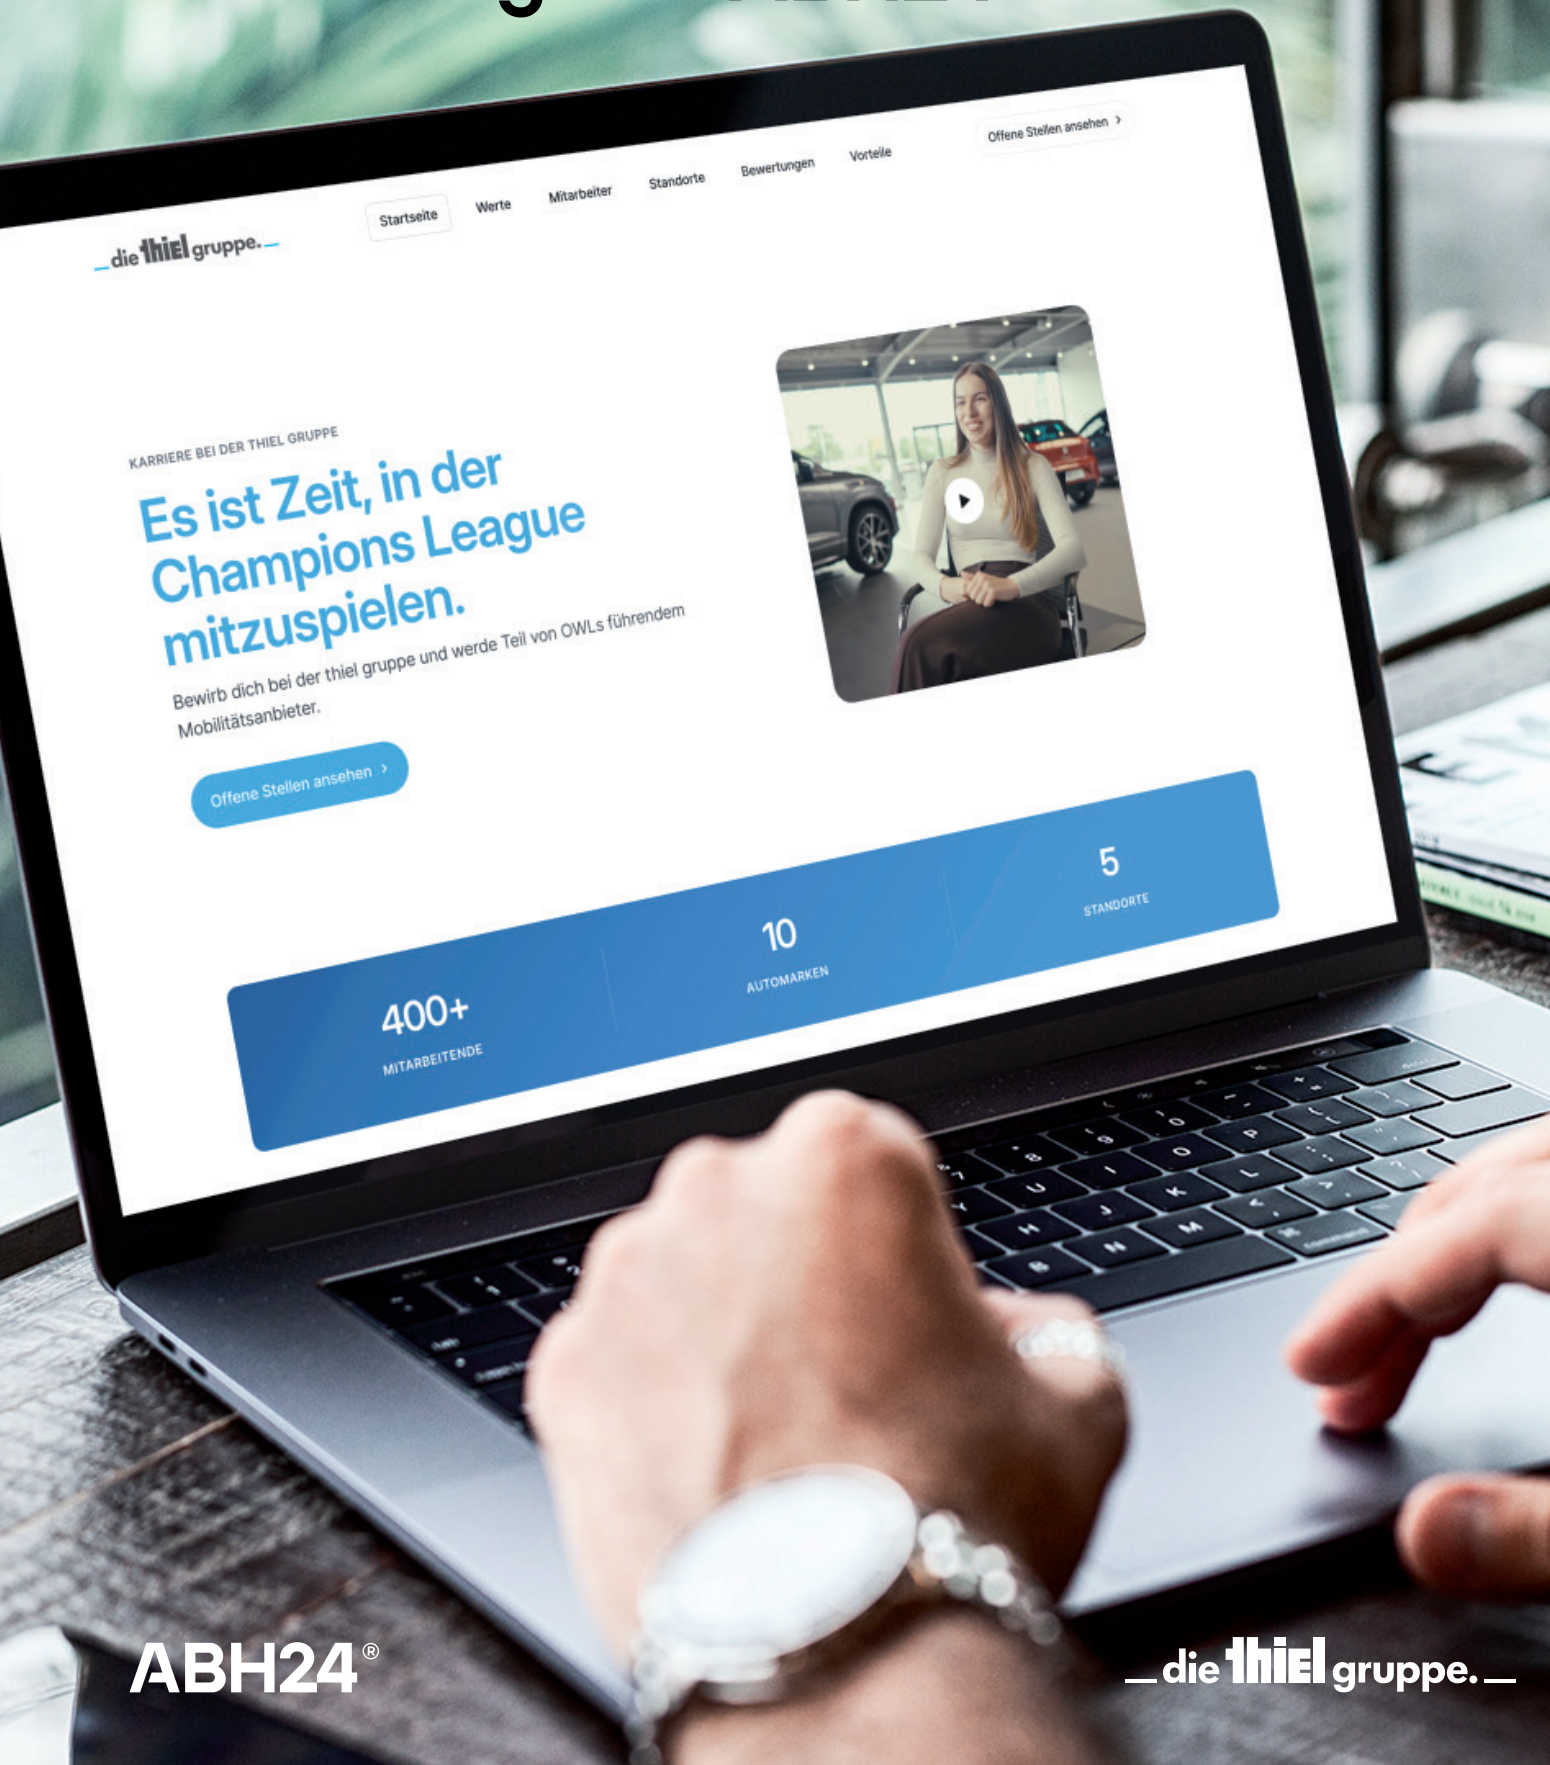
die thiel gruppe.

Startseite Werte Mitarbeiter Standorte Bewertungen Vorteile Offene Stellen ansehen ›

KARRIERE BEI DER THIEL GRUPPE

Es ist Zeit, in der Champions League mitzuspielen.

Bewirb dich bei der thiel gruppe und werde Teil von OWLs führendem Mobilitätsanbieter.

Offene Stellen ansehen ›

400+
MITARBEITENDE

10
AUTOMARKEN

5
STANDORTE

ABH24®

die thiel gruppe.